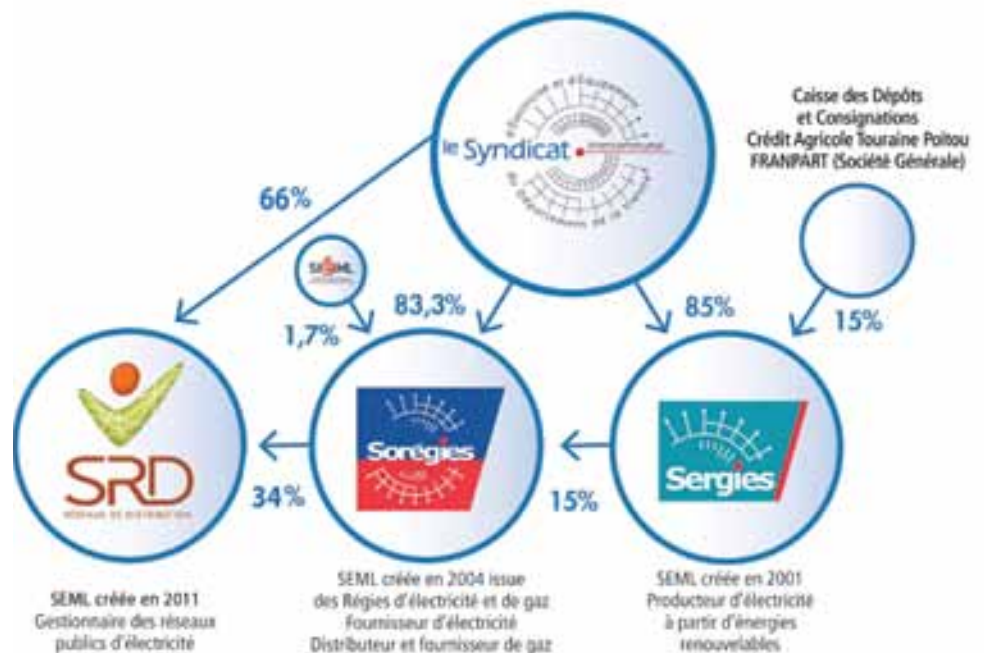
Caisse des Dépôts
et Consignations
Crédit Agricole Touraine Poitou
FRANPART (Société Générale)

le Syndicat

66%

83,3%

85%

15%

1,7%

SRD
RÉSEAUX DE DISTRIBUTION

34%

Sorégies

15%

Sergies

SEML créée en 2011
Gestionnaire des réseaux publics d'électricité

SEML créée en 2004 issue des Régies d'électricité et de gaz
Fournisseur d'électricité
Distributeur et fournisseur de gaz

SEML créée en 2001
Producteur d'électricité à partir d'énergies renouvelables